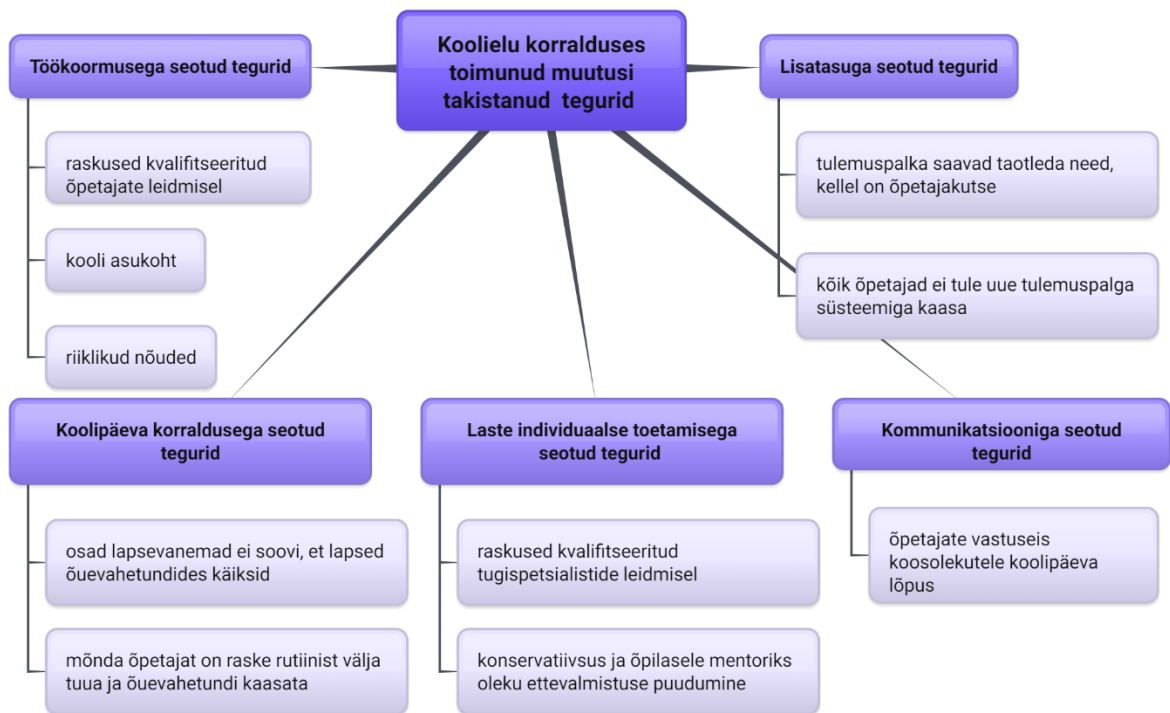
Koolielu korralduses toimunud muutusi takistanud tegurid

Töökoormusega seotud tegurid

raskused kvalifitseeritud õpetajate leidmisel

kooli asukoht

riiklikud nõuded

Lisatasuga seotud tegurid

tulemuspalka saavad taotleda need, kellel on õpetajakutse

kõik õpetajad ei tule uue tulemuspalga süsteemiga kaasa

Koolipäeva korraldusega seotud tegurid

osad lapsevanemad ei soovi, et lapsed õuevahetundides käiksid

mõnda õpetajat on raske rutiinist välja tuua ja õuevahetundi kaasata

Laste individuaalse toetamisega seotud tegurid

raskused kvalifitseeritud tugispetsialistide leidmisel

konservatiivsus ja õpilasele mentoriks oleku ettevalmistuse puudumine

Kommunikatsiooniga seotud tegurid

õpetajate vastuseis koosolekutele koolipäeva lõpus